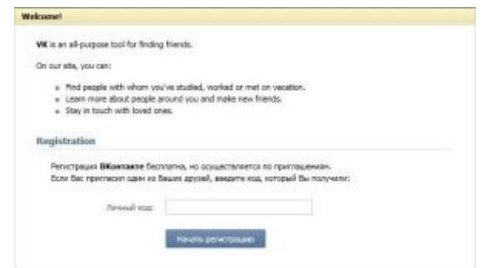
Welcome!

VK is an all-purpose tool for finding friends.

On our site, you can:

- Find people with whom you've studied, worked or met on vacation.
- Learn more about people around you and make new friends.
- Stay in touch with loved ones.

Registration

Регистрация ВКонтакте бесплатна, но осуществляется по приглашениям.
Если Вас пригласил один из Ваших друзей, введите код, который Вы получили:

Личный код:

Начать регистрацию